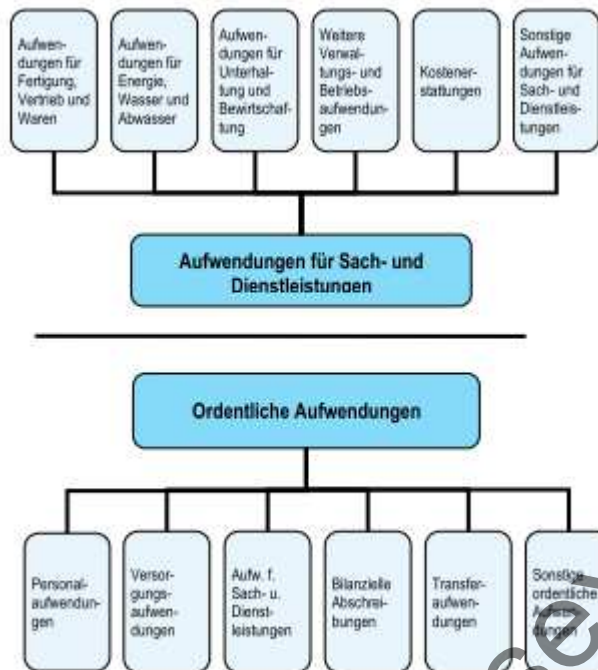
Aufwendungen für Fertigung, Vertrieb und Waren

Aufwendungen für Energie, Wasser und Abwasser

Aufwendungen für Unterhaltung und Bewirtschaftung

Weitere Verwaltungs- und Betriebsaufwendungen

Kostenerstattungen

Sonstige Aufwendungen für Sach- und Dienstleistungen

Aufwendungen für Sach- und Dienstleistungen

Ordentliche Aufwendungen

Personalaufwendungen

Versorgungsaufwendungen

Aufw. f. Sach- u. Dienstleistungen

Bilanzielle Abschreibungen

Transferaufwendungen

Sonstige ordentliche Aufwendungen